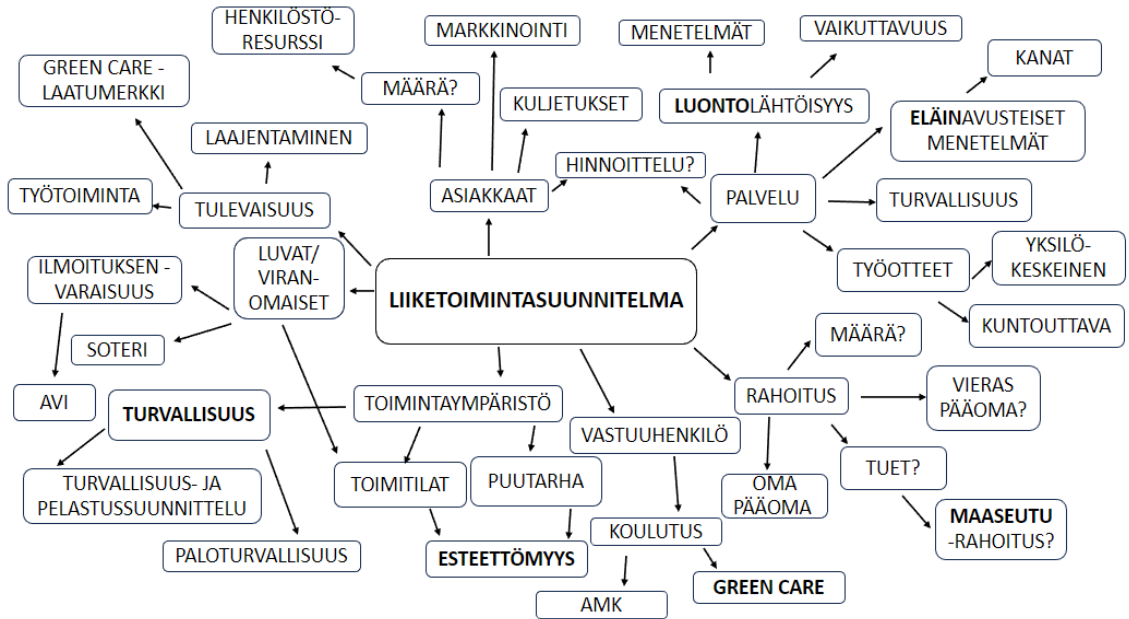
LIIKETOIMINTASUUNNITELMA

ASIAKKAAT
MARKKINOINTI
MÄÄRÄ?
HENKILÖSTÖ-RESURSSI
KULJETUKSET
HINNOITTELU?

PALVELU
LUONTOLÄHTÖISYYS
MENETELMÄT
VAIKUTTAVUUS
ELÄINAVUSTEISET MENETELMÄT
KANAT
TURVALLISUUS
TYÖOTTEET
YKSILÖ-KESKEINEN
KUNTOUTTAVA

RAHOITUS
MÄÄRÄ?
VIERAS PÄÄOMA?
TUET?
MAASEUTU -RAHOITUS?
OMA PÄÄOMA

VASTUUHENKILÖ
KOULUTUS
AMK
GREEN CARE

TOIMINTAYMPÄRISTÖ
TURVALLISUUS
TURVALLISUUS- JA PELASTUSSUUNNITTELU
PALOTURVALLISUUS
TOIMITILAT
PUUTARHA
ESTEETTÖMYYS

LUVAT/ VIRAN-OMAISET
ILMOITUKSEN -VARAISUUS
AVI
SOTERI

TULEVAISUUS
TYÖTOIMINTA
LAAJENTAMINEN
GREEN CARE -LAATUMERKKI